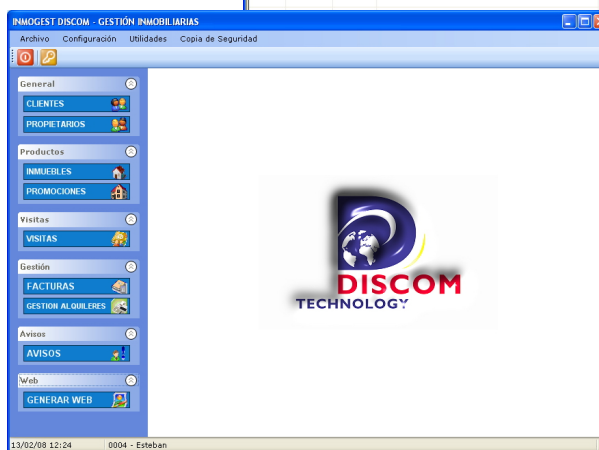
INMOGEST DISCOM - GESTIÓN INMOBILIARIAS

Archivo Configuración Utilidades Copia de Seguridad

General
CLIENTES
PROPIETARIOS

Productos
INMUEBLES
PROMOCIONES

Visitas
VISITAS

Gestión
FACTURAS
GESTION ALQUILERES

Avisos
AVISOS

Web
GENERAR WEB

DISCOM
TECHNOLOGY

13/02/08 12:24 0004 - Esteban